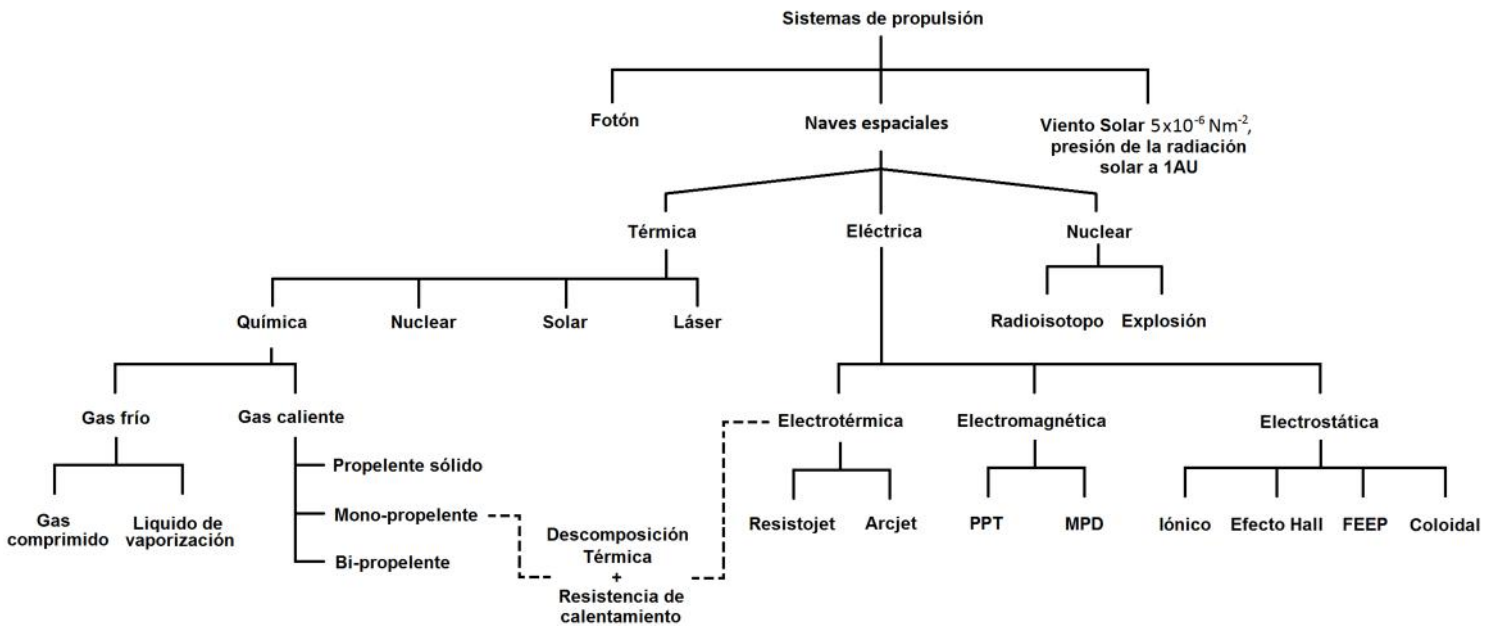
Sistemas de propulsión

Fotón

Naves espaciales

Viento Solar $5x10^{-6}$ $Nm^{-2}$, presión de la radiación solar a 1AU

Térmica

Eléctrica

Nuclear

Química

Nuclear

Solar

Láser

Radioisotopo

Explosión

Gas frío

Gas caliente

Gas comprimido

Liquido de vaporización

Propelente sólido

Mono-propelente

Bi-propelente

Descomposición Térmica + Resistencia de calentamiento

Electrotérmica

Electromagnética

Electrostática

Resistojet

Arcjet

PPT

MPD

Iónico

Efecto Hall

FEEP

Coloidal